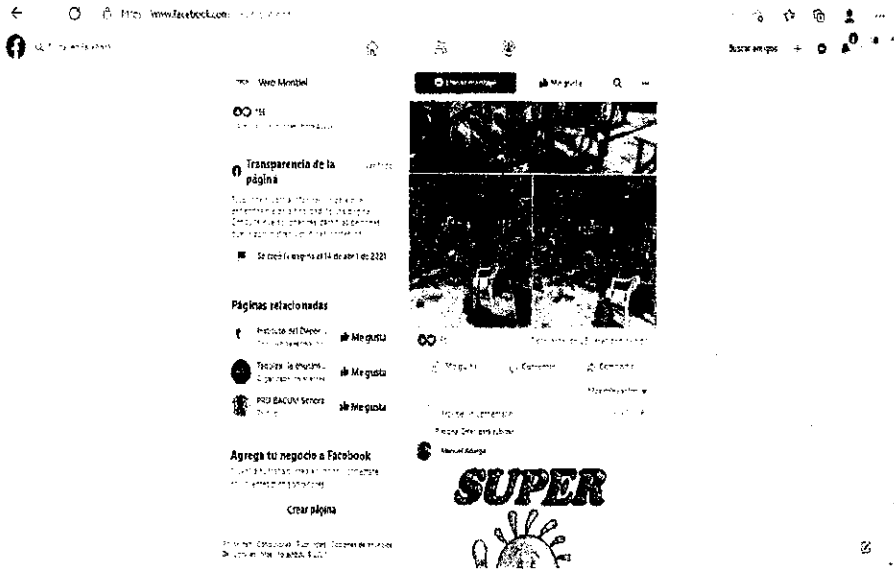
https://www.facebook.com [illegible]

Vero Montiel

Enviar mensaje
Me gusta

Transparencia de la página
Ver todo

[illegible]

Se creó la página el 14 de abril de 2021

Páginas relacionadas

Instituto del Depor... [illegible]
Me gusta

Tacubaya la chusma... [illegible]
Me gusta

PRO BACUM Sonora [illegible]
Me gusta

Agrega tu negocio a Facebook
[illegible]

Crear página

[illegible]

Me gusta
Comentar
Compartir

Más relevantes

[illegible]

Manuel Adarga

SUPER

Buscar amigos